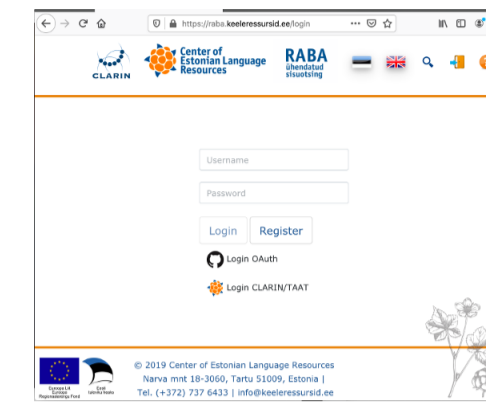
https://raba.keeleressursid.ee/login

CLARIN

Center of Estonian Language Resources

RABA ühendatud sisuotsing

Username

Password

Login

Register

Login OAuth

Login CLARIN/TAAT

Europe Liit Euroopa Regionaalarengu Fond

Eesti tuleviku heaks

© 2019 Center of Estonian Language Resources
Narva mnt 18-3060, Tartu 51009, Estonia |
Tel. (+372) 737 6433 | info@keeleressursid.ee